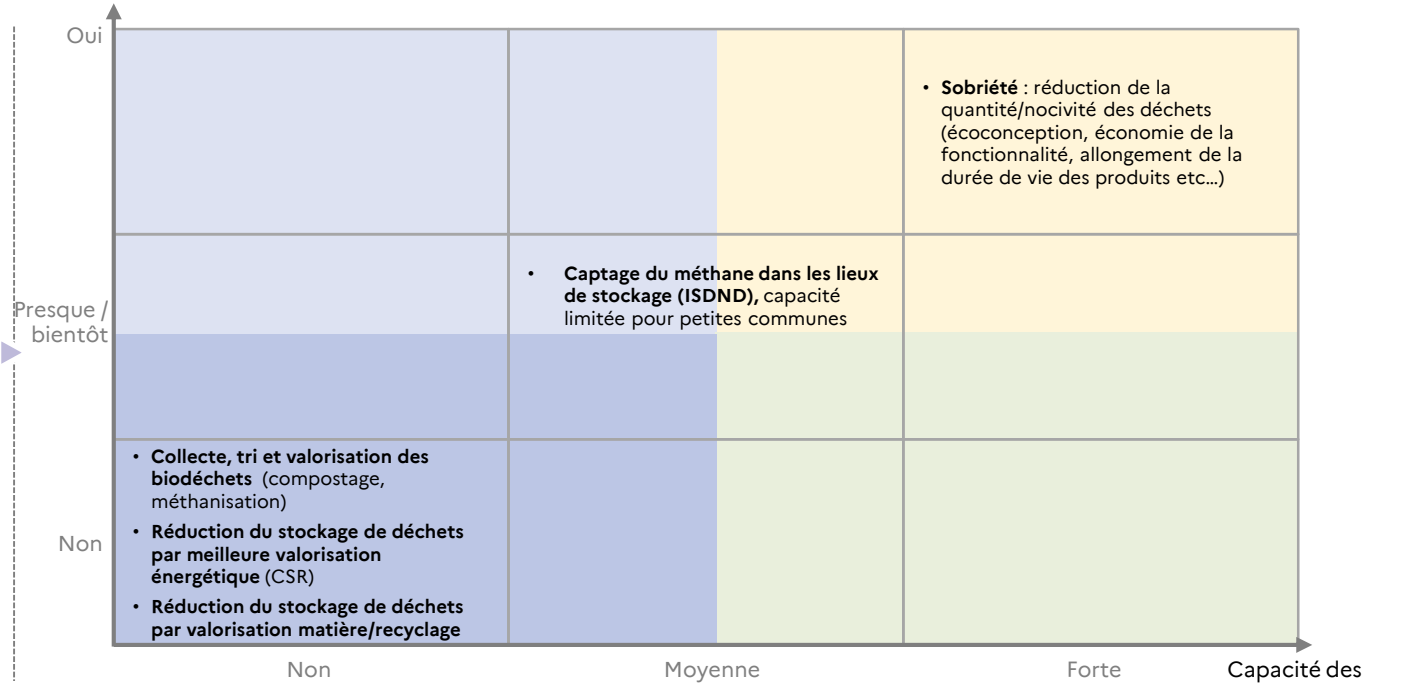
Oui

Presque / bientôt

Non

• **Sobriété** : réduction de la quantité/nocivité des déchets (écoconception, économie de la fonctionnalité, allongement de la durée de vie des produits etc…)

• **Captage du méthane dans les lieux de stockage (ISDND),** capacité limitée pour petites communes

• **Collecte, tri et valorisation des biodéchets** (compostage, méthanisation)

• **Réduction du stockage de déchets par meilleure valorisation énergétique** (CSR)

• **Réduction du stockage de déchets par valorisation matière/recyclage**

Non

Moyenne

Forte

Capacité des